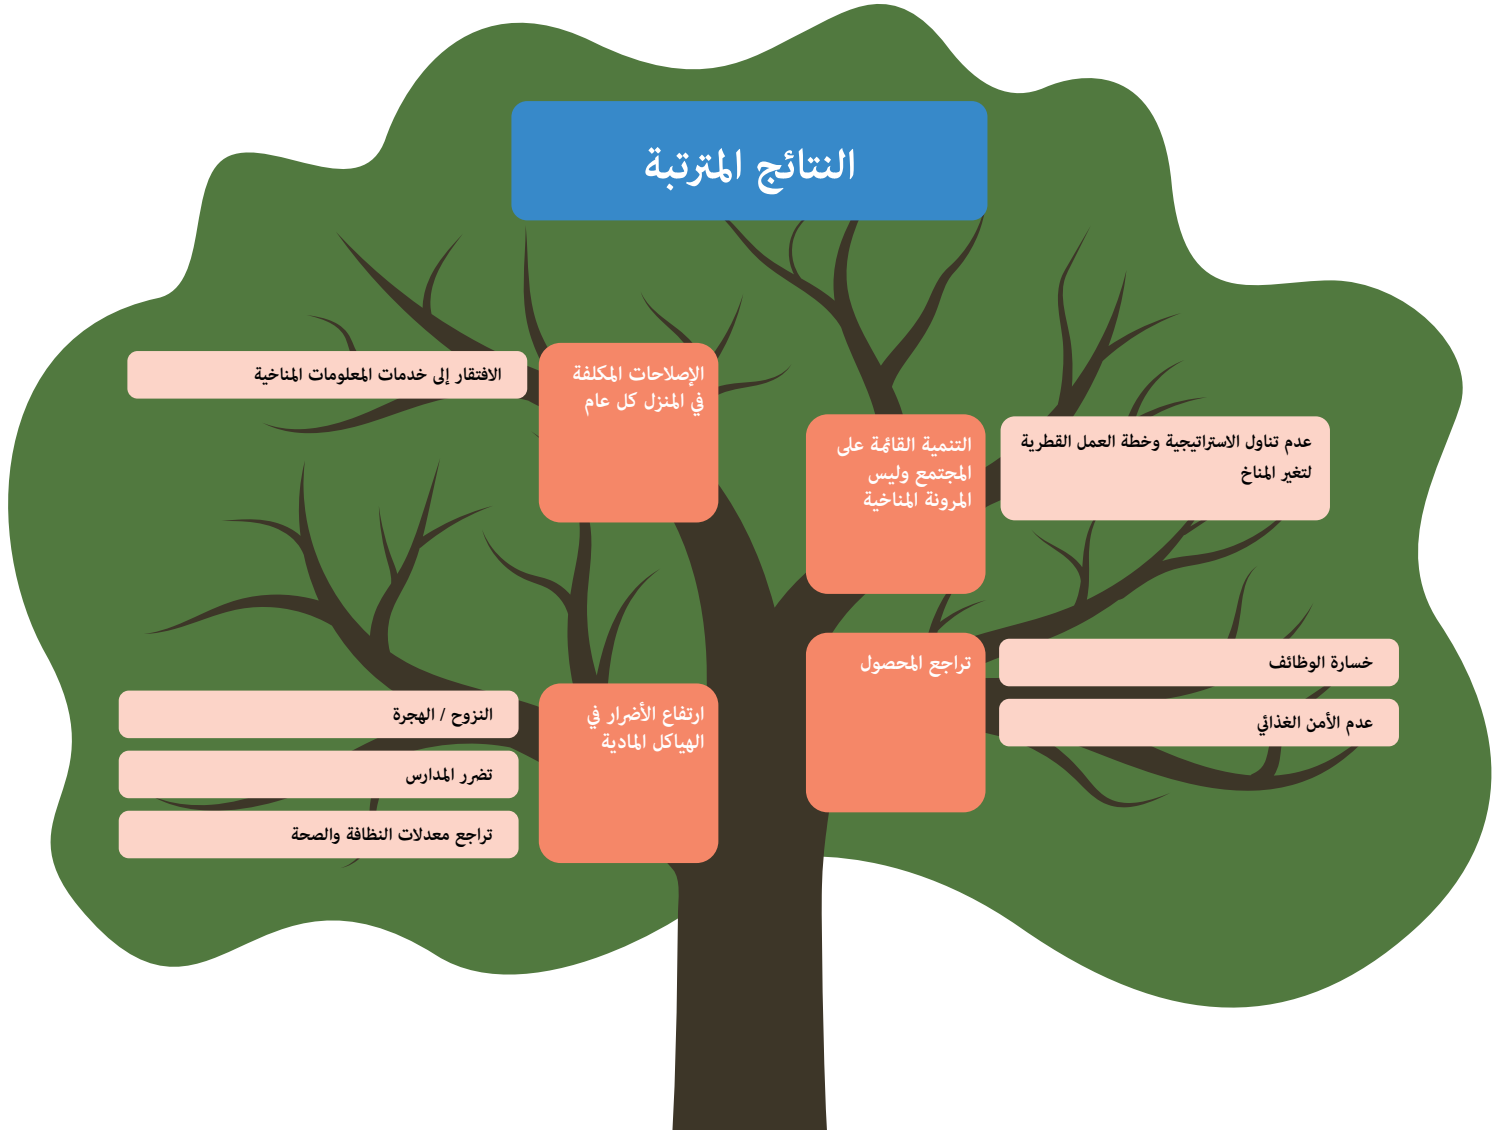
النتائج المترتبة

الإصلاحات المكلفة في المنزل كل عام

الافتقار إلى خدمات المعلومات المناخية

التنمية القائمة على المجتمع وليس المرونة المناخية

عدم تناول الاستراتيجية وخطة العمل القطرية لتغير المناخ

ارتفاع الأضرار في الهياكل المادية

النزوح / الهجرة

تضرر المدارس

تراجع معدلات النظافة والصحة

تراجع المحصول

خسارة الوظائف

عدم الأمن الغذائي